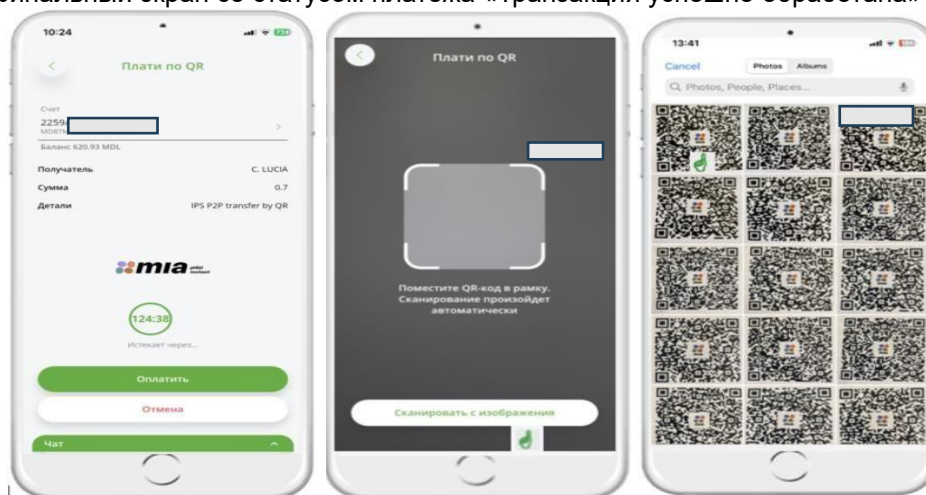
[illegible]инальный экран со статусом платежа «Транзакция успешно обработана»

10:24

Плати по QR

Счет
2259/
MD87N

Баланс 620.93 MDL

Получатель C. LUCIA
Сумма 0.7
Детали IPS P2P transfer by QR

mia

124:38

Истекает через...

Оплатить

Отмена

Чат

Плати по QR

Поместите QR-код в рамку. Сканирование произойдет автоматически

Сканировать с изображения

13:41

Cancel Photos Albums

Photos, People, Places...